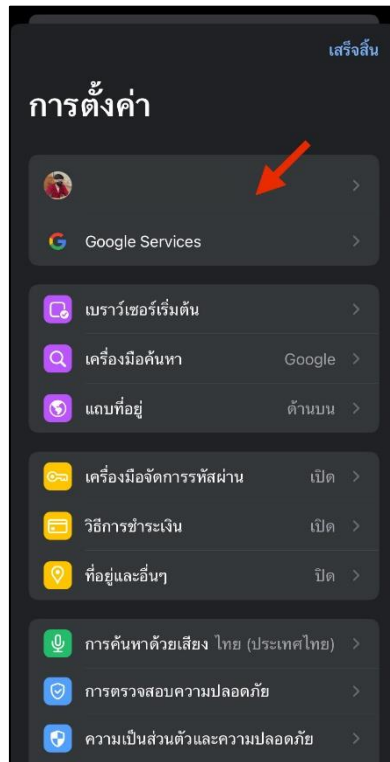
เสร็จสิ้น

การตั้งค่า

Google Services

เบราว์เซอร์เริ่มต้น

เครื่องมือค้นหา Google

แถบที่อยู่ ด้านบน

เครื่องมือจัดการรหัสผ่าน เปิด

วิธีการชำระเงิน เปิด

ที่อยู่และอื่นๆ ปิด

การค้นหาด้วยเสียง ไทย (ประเทศไทย)

การตรวจสอบความปลอดภัย

ความเป็นส่วนตัวและความปลอดภัย